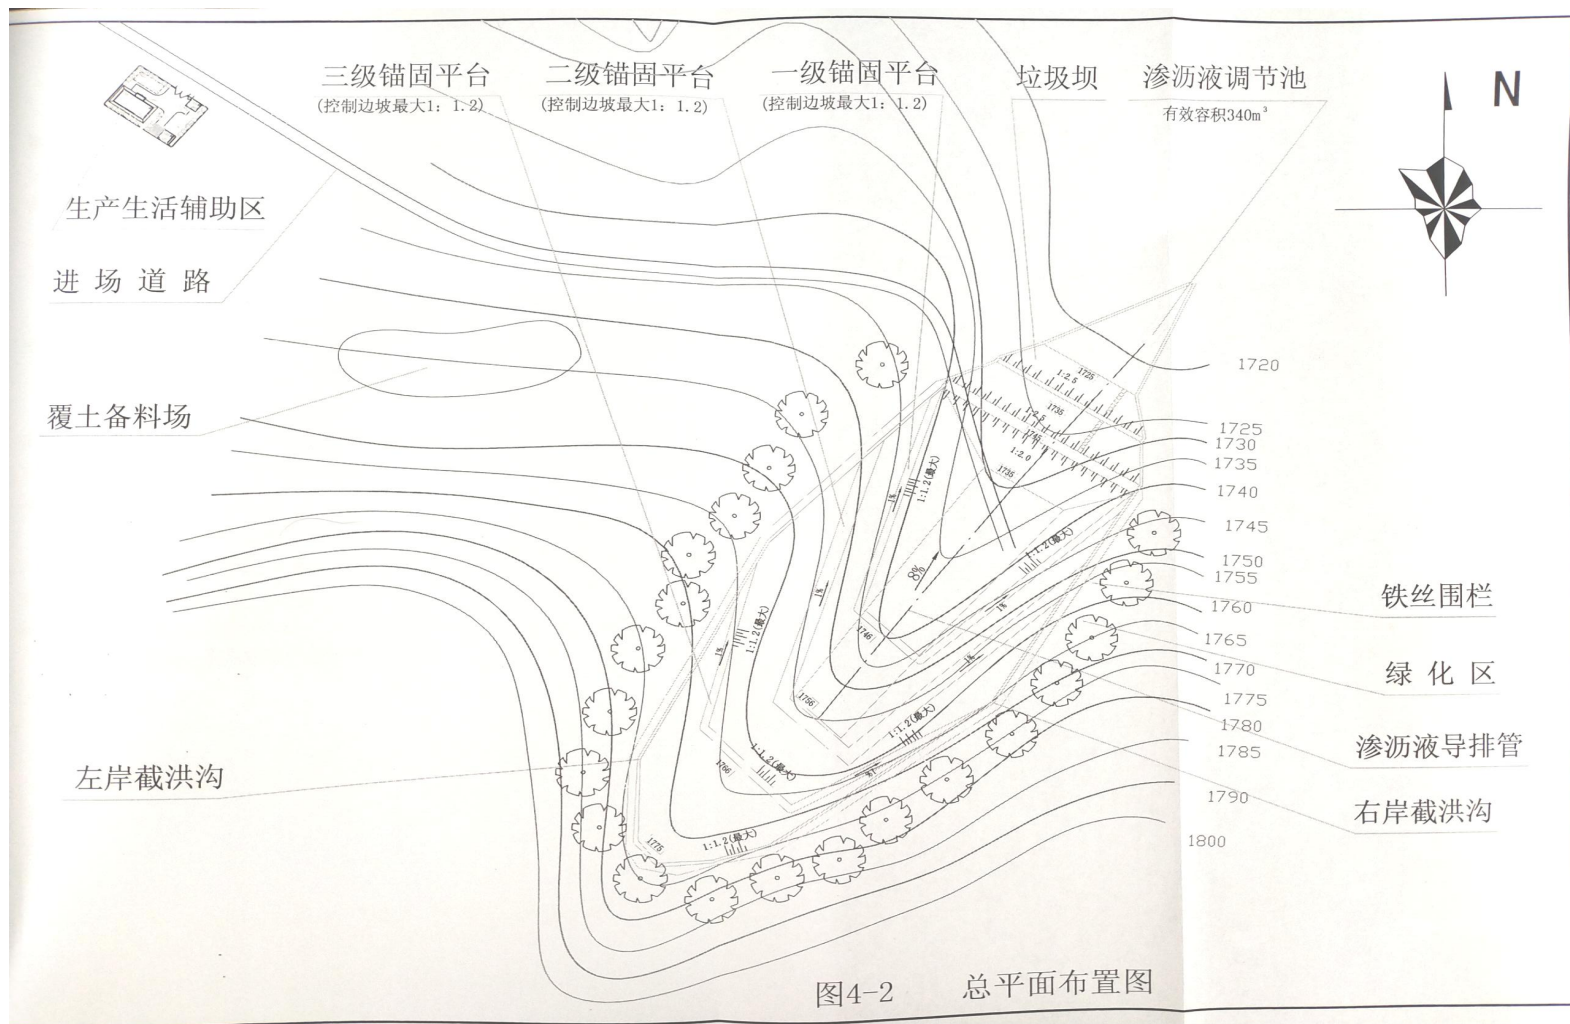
三级锚固平台
(控制边坡最大1：1.2)

二级锚固平台
(控制边坡最大1：1.2)

一级锚固平台
(控制边坡最大1：1.2)

垃圾坝

渗沥液调节池
有效容积340m³

N

生产生活辅助区

进 场 道 路

覆土备料场

左岸截洪沟

1720
1725
1730
1735
1740
1745
1750
1755
1760
1765
1770
1775
1780
1785
1790
1800

1725
1:2.5
1735
1:2.5
1:2.0
1735
1:1.2(最大)
1%
8%
1:1.2(最大)
1%
1746
1%
1:1.2(最大)
1%
1756
1:1.2(最大)
1:1.2(最大)
1766
1%
1775
1:1.2(最大)

铁丝围栏

绿 化 区

渗沥液导排管

右岸截洪沟

图4-2　　总平面布置图